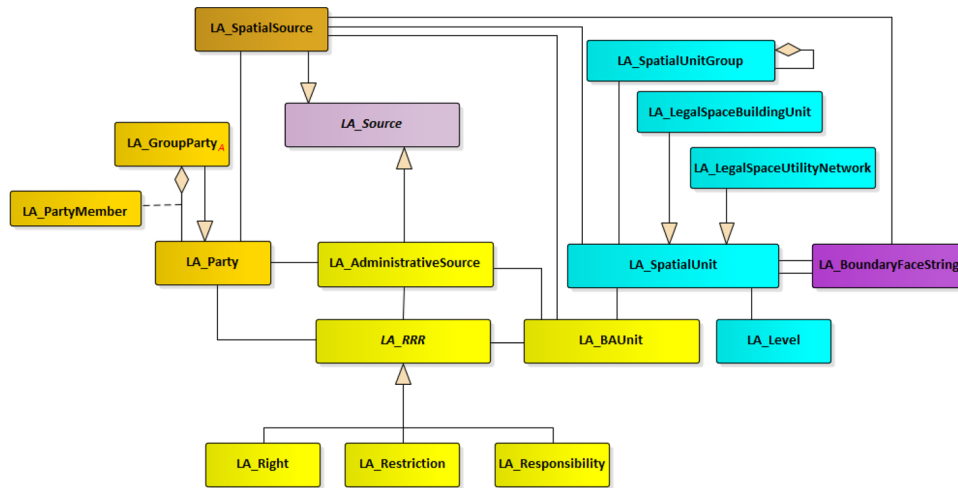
LA_SpatialSource

LA_SpatialUnitGroup

LA_Source

LA_GroupParty A

LA_LegalSpaceBuildingUnit

LA_LegalSpaceUtilityNetwork

LA_PartyMember

LA_Party

LA_AdministrativeSource

LA_SpatialUnit

LA_BoundaryFaceString

LA_RRR

LA_BAUnit

LA_Level

LA_Right

LA_Restriction

LA_Responsibility